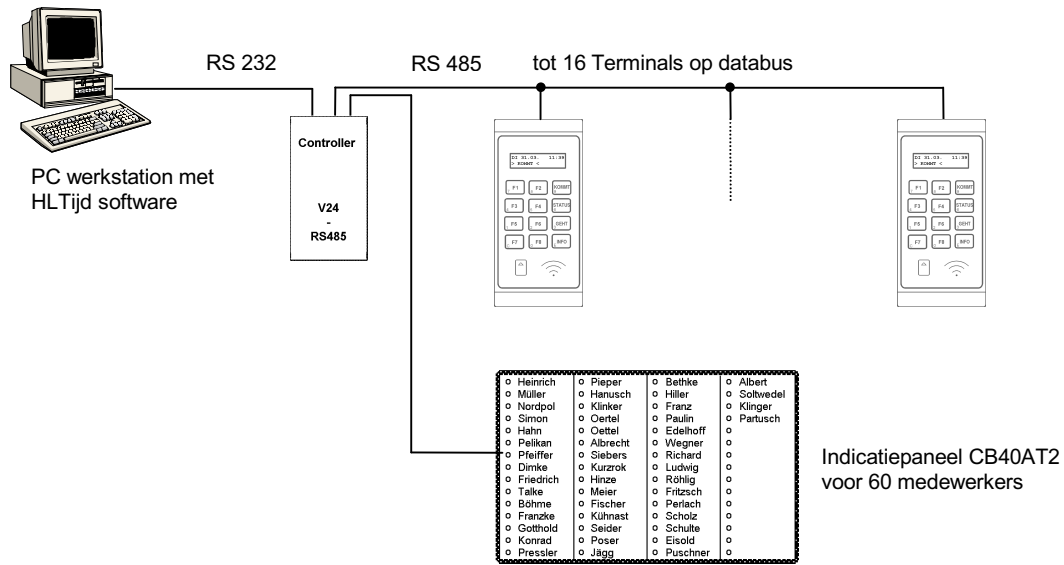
RS 232

RS 485

tot 16 Terminals op databus

PC werkstation met HLTijd software

Controller

V24
-
RS485

DI 01.03. 11:38
> KOMMT <

F1 F2 KOMMT
F3 F4 STATUS
F5 F6 GEHT
F7 F8 INFO

DI 01.03. 11:38
> KOMMT <

F1 F2 KOMMT
F3 F4 STATUS
F5 F6 GEHT
F7 F8 INFO

| | | | |
|---|---|---|---|
| o Heinrich | o Pieper | o Bethke | o Albert |
| o Müller | o Hanusch | o Hiller | o Soltwedel |
| o Nordpol | o Klinker | o Franz | o Klinger |
| o Simon | o Oertel | o Paulin | o Partusch |
| o Hahn | o Oettel | o Edelhoff | o |
| o Pelikan | o Albrecht | o Wegner | o |
| o Pfeiffer | o Siebers | o Richard | o |
| o Dimke | o Kurzrok | o Ludwig | o |
| o Friedrich | o Hinze | o Röhlig | o |
| o Talke | o Meier | o Fritzsch | o |
| o Böhme | o Fischer | o Perlach | o |
| o Franzke | o Kühnast | o Scholz | o |
| o Gotthold | o Seider | o Schulte | o |
| o Konrad | o Poser | o Eisold | o |
| o Pressler | o Jägg | o Puschner | o |

Indicatiepaneel CB40AT2 voor 60 medewerkers